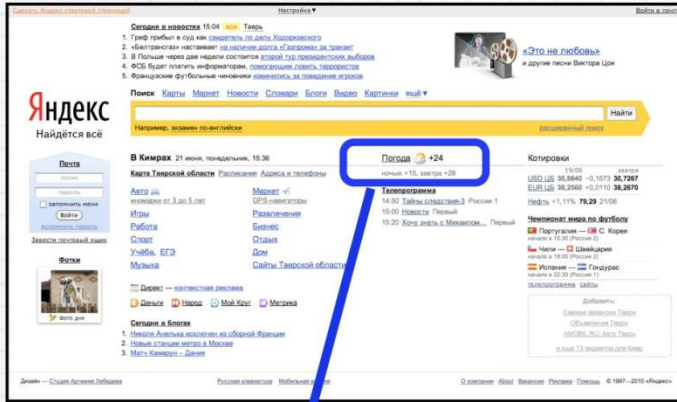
Сделать Яндекс стартовой страницей | Настройка▼ | Войти в почту

Сегодня в новостях 15.04 все Тверь
1. Греф прибыл в суд как свидетель по делу Ходорковского
2. «Белтрансгаз» настаивает на наличии долга «Газпрома» за транзит
3. В Польше через две недели состоится второй тур президентских выборов
4. ФСБ будет платить информаторам, помогающим ловить террористов
5. Французские футбольные чиновники извинились за поведение игроков

«Это не любовь»
и другие песни Виктора Цоя

Яндекс
Найдётся всё

Поиск Карты Маркет Новости Словари Блоги Видео Картинки ещё▼

Найти

Например, экзамен по-английски | расширенный поиск

Почта
логин
пароль
запомнить меня
Войти
вспомнить пароль
Завести почтовый ящик

Фотки
Фото дня

В Кимрах 21 июня, понедельник, 15:36
Карта Тверской области Расписания Адреса и телефоны

Погода +24
ночью +15, завтра +28

Котировки
| | 19/06 | завтра |
|---|---|---|
| USD ЦБ | 30,8840 | −0,1573 30,7267 |
| EUR ЦБ | 36,2560 | +0,0110 38,2670 |
Нефть +1,19% 79,29 21/06

Авто
иномарки от 3 до 5 лет
Игры
Работа
Спорт
Учёба, ЕГЭ
Музыка

Маркет
GPS-навигаторы
Развлечения
Бизнес
Отдых
Дом
Сайты Тверской области

Телепрограмма
14:50 Тайны следствия-3 Россия 1
15:00 Новости Первый
15:20 Хочу знать с Михаилом... Первый

Чемпионат мира по футболу
Португалия — С. Корея
начало в 15:30 (Россия 2)
Чили — Швейцария
начало в 18:00 (Россия 2)
Испания — Гондурас
начало в 22:30 (Россия 1)
телепрограмма сайты

Директ — контекстная реклама
Деньги Народ Мой Круг Метрика

Сегодня в блогах
1. Николя Анелька исключен из сборной Франции
2. Новые станции метро в Москве
3. Матч Камерун – Дания

Добавить:
Свежие вакансии Твери
Объявления Твери
АвтоВАЗ в Твери
и ещё 13 виджетов для Кимр

Дизайн — Студия Артемия Лебедева | Русская клавиатура | Мобильная версия | О компании | About | Вакансии | Реклама | Помощь | © 1997—2010 «Яндекс»